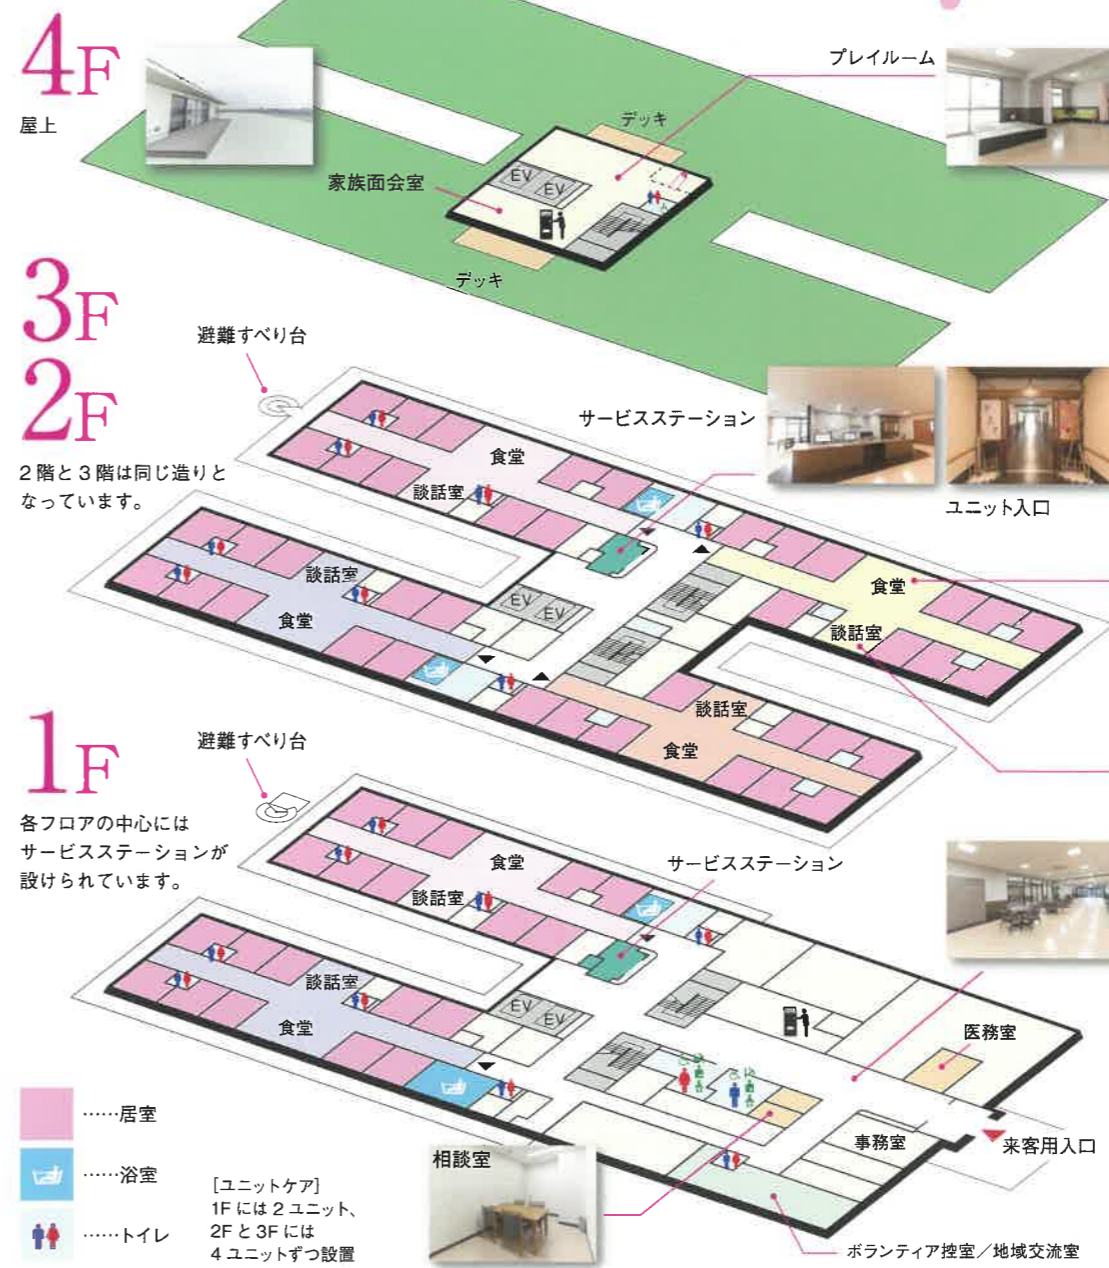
4F
屋上

プレイルーム
デッキ
家族面会室
EV
EV
デッキ

3F
2F
2階と3階は同じ造りとなっています。

避難すべり台
サービスステーション
ユニット入口
食堂
談話室
談話室
食堂
EV
EV
食堂
談話室
談話室
食堂

1F
各フロアの中心にはサービスステーションが設けられています。

避難すべり台
サービスステーション
食堂
談話室
談話室
食堂
EV
EV
医務室
事務室
来客用入口
相談室
ボランティア控室／地域交流室

……居室
……浴室
……トイレ

[ユニットケア]
1Fには2ユニット、
2Fと3Fには
4ユニットずつ設置